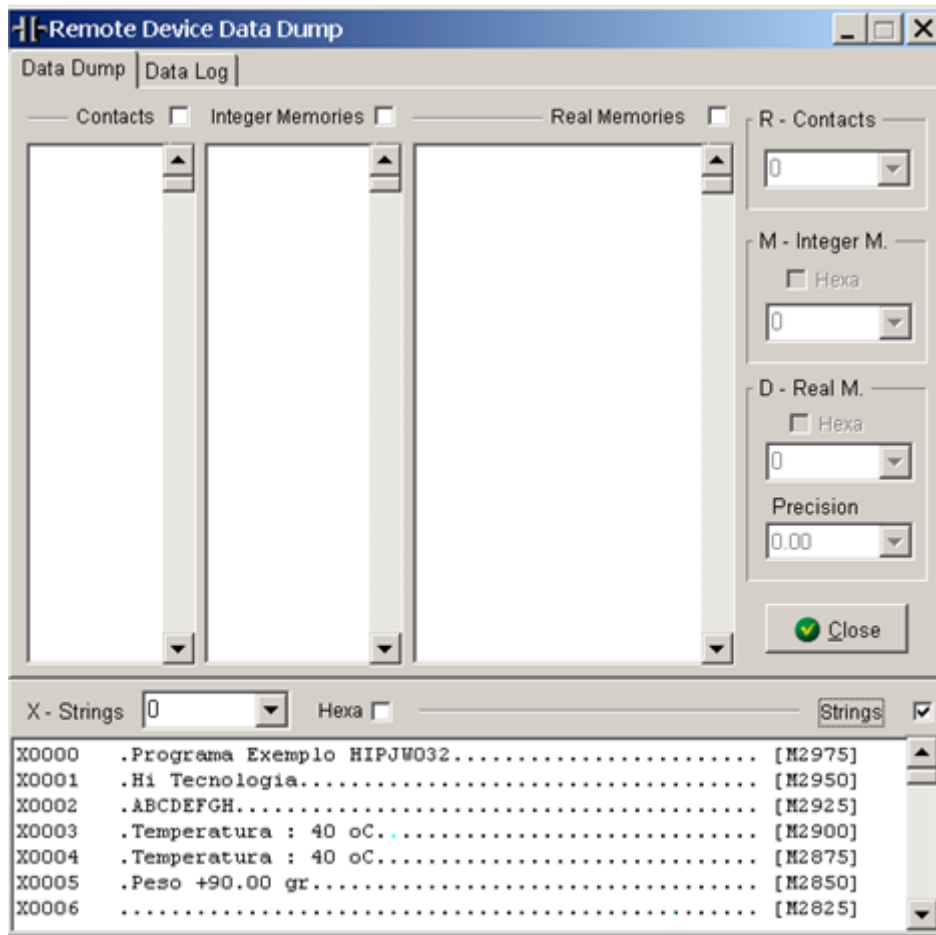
Remote Device Data Dump

Data Dump | Data Log

Contacts
Integer Memories
Real Memories

R - Contacts
0

M - Integer M.
Hexa
0

D - Real M.
Hexa
0
Precision
0.00

Close

X - Strings 0
Hexa
Strings

X0000 .Programa Exemplo HIPJW032......................... [M2975]
X0001 .Hi Tecnologia..................................... [M2950]
X0002 .ABCDEFGH.......................................... [M2925]
X0003 .Temperatura : 40 oC............................... [M2900]
X0004 .Temperatura : 40 oC............................... [M2875]
X0005 .Peso +90.00 gr.................................... [M2850]
X0006 .................................................. [M2825]